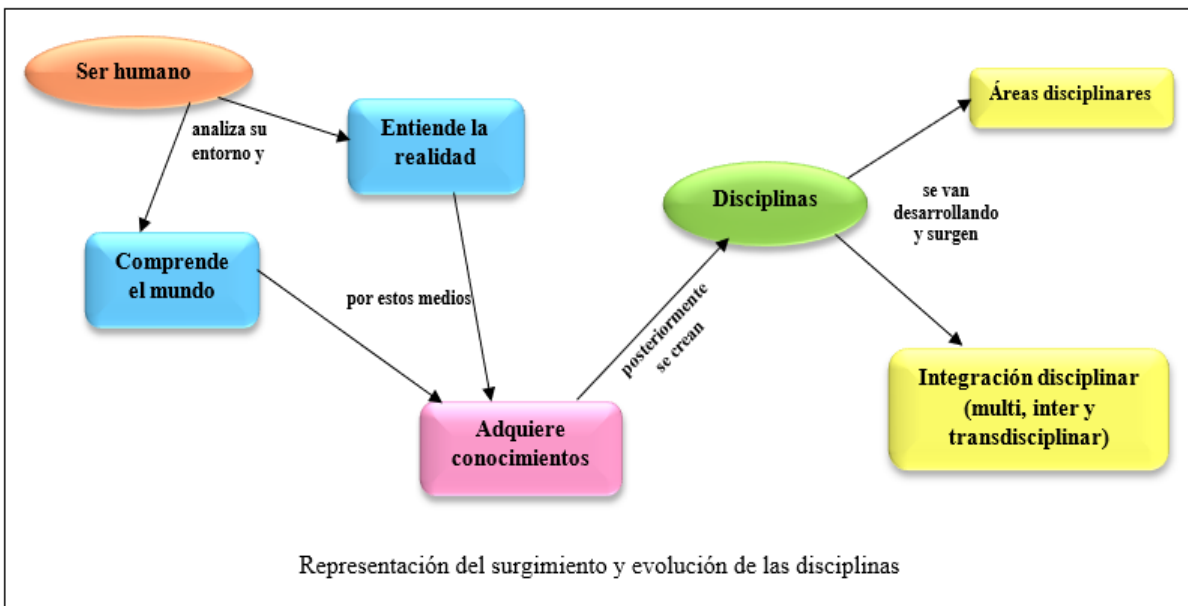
Ser humano

analiza su entorno y

Entiende la realidad

Comprende el mundo

por estos medios

Adquiere conocimientos

posteriormente se crean

Disciplinas

se van desarrollando y surgen

Áreas disciplinares

Integración disciplinar (multi, inter y transdisciplinar)

Representación del surgimiento y evolución de las disciplinas